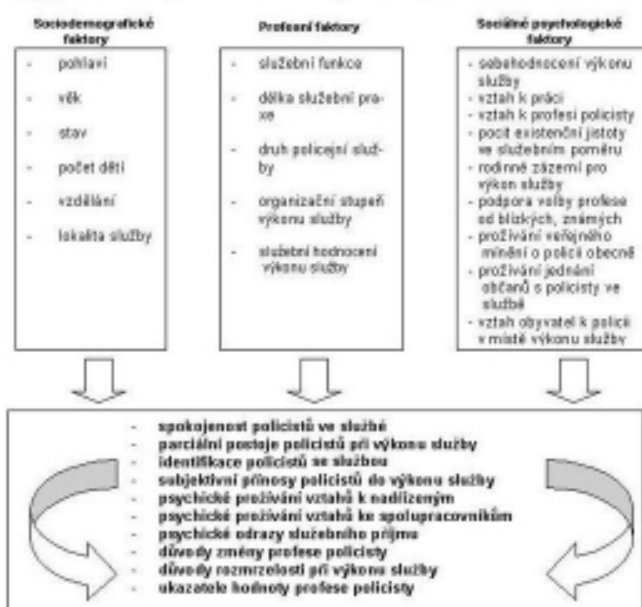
Sociodemografické faktory

- pohlaví
- věk
- stav
- počet dětí
- vzdělání
- lokalita služby

Profesní faktory

- služební funkce
- délka služební praxe
- druh policejní služby
- organizační stupeň výkonu služby
- služební hodnocení výkonu služby

Sociálně psychologické faktory

- sebehodnocení výkonu služby
- vztah k práci
- vztah k profesi policisty
- pocit existenční jistoty ve služebním poměru
- rodinné zázemí pro výkon služby
- podpora volby profese od blízkých, známých
- prožívání veřejného mínění o policii obecně
- prožívání jednání občanů s policisty ve službě
- vztah obyvatel k policii v místě výkonu služby

- spokojenost policistů ve službě
- parciální postoje policistů při výkonu služby
- identifikace policistů se službou
- subjektivní přínosy policistů do výkonu služby
- psychické prožívání vztahů k nadřízeným
- psychické prožívání vztahů ke spolupracovníkům
- psychické odrazy služebního příjmu
- důvody změny profese policisty
- důvody rozmrzelosti při výkonu služby
- ukazatele hodnoty profese policisty